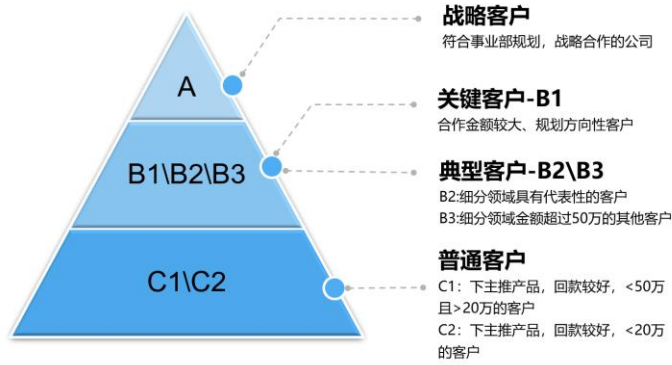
A

B1\B2\B3

C1\C2

战略客户

符合事业部规划，战略合作的公司

关键客户-B1

合作金额较大、规划方向性客户

典型客户-B2\B3

B2:细分领域具有代表性的客户

B3:细分领域金额超过50万的其他客户

普通客户

C1：下主推产品，回款较好，<50万且>20万的客户

C2：下主推产品，回款较好，<20万的客户